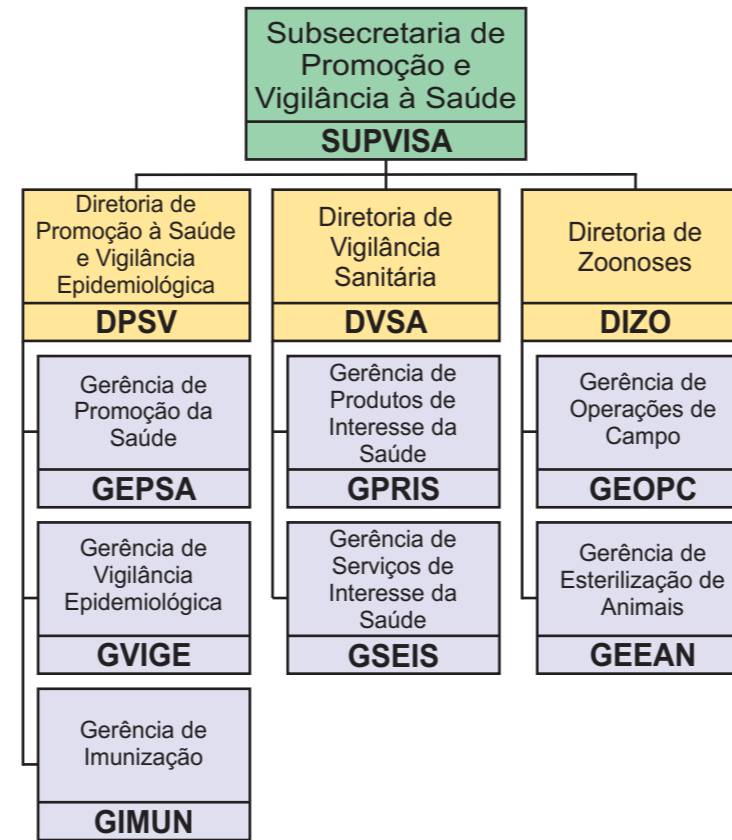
Subsecretaria de Promoção e Vigilância à Saúde
SUPVISA

Diretoria de Promoção à Saúde e Vigilância Epidemiológica
DPSV

Gerência de Promoção da Saúde
GEPSA

Gerência de Vigilância Epidemiológica
GVIGE

Gerência de Imunização
GIMUN

Diretoria de Vigilância Sanitária
DVSA

Gerência de Produtos de Interesse da Saúde
GPRIS

Gerência de Serviços de Interesse da Saúde
GSEIS

Diretoria de Zoonoses
DIZO

Gerência de Operações de Campo
GEOPC

Gerência de Esterilização de Animais
GEEAN